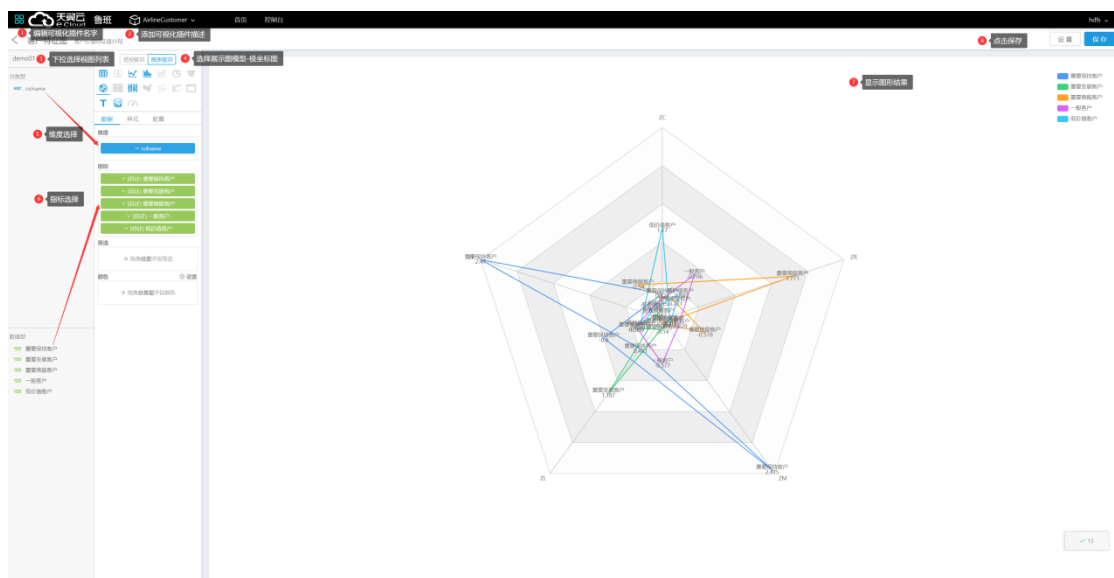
天翼云 e Cloud 鲁班 AirlineCustomer 首页 控制台 hdfs

1 编辑可视化插件名字
2 添加可视化插件描述
设置 保存
8 点击保存

demo01 3 下拉选择视图列表
透视驱动 图表驱动 4 选择展示图模型-极坐标图
7 显示图形结果

分类型
cchame
5 维度选择
6 指标选择

数据 样式 配置
维度
cchame
指标
(总计) 重要保持客户
(总计) 重要发展客户
(总计) 重要挽留客户
(总计) 一般客户
(总计) 低价值客户
筛选
拖拽维度/字段筛选
颜色 设置
拖拽维度/字段颜色

数值型
重要保持客户
重要发展客户
重要挽留客户
一般客户
低价值客户

重要保持客户
重要发展客户
重要挽留客户
一般客户
低价值客户

ZC
ZR
ZM
ZL
重要保持客户 2.4
低价值客户 1.2
一般客户
重要挽留客户 0.771
重要发展客户 1.167
重要保持客户 2.415